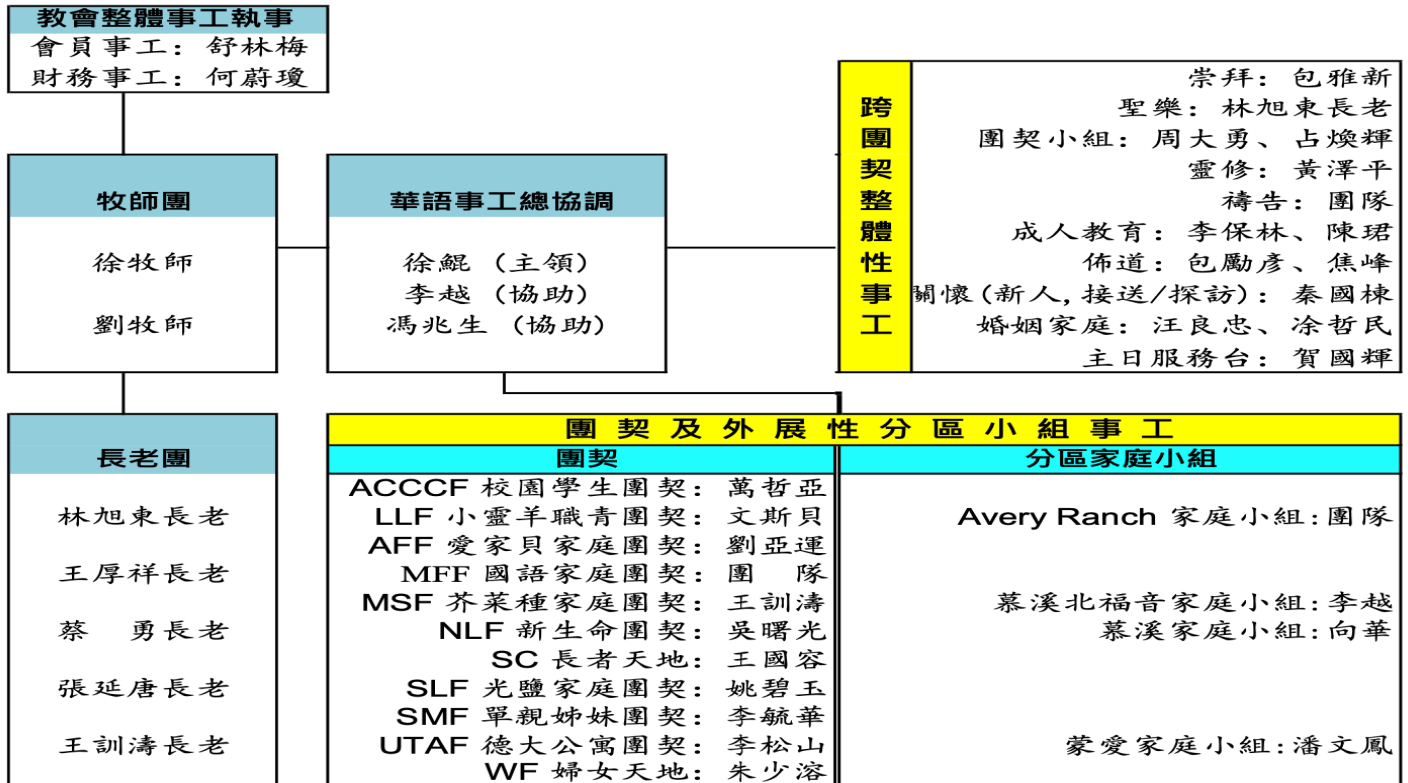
教會整體事工執事
會員事工：舒林梅
財務事工：何蔚瓊

牧師團
徐牧師
劉牧師

華語事工總協調
徐鯤（主領）
李越（協助）
馮兆生（協助）

跨團契整體性事工
崇拜：包雅新
聖樂：林旭東長老
團契小組：周大勇、占煥輝
靈修：黃澤平
禱告：團隊
成人教育：李保林、陳珺
佈道：包勵彥、焦峰
關懷（新人，接送/探訪）：秦國棟
婚姻家庭：汪良忠、凃哲民
主日服務台：賀國輝

長老團
林旭東長老
王厚祥長老
蔡 勇長老
張延唐長老
王訓濤長老

團契及外展性分區小組事工

| 團契 | 分區家庭小組 |
|---|---|
| ACCCF 校園學生團契：萬哲亞 | |
| LLF 小靈羊職青團契：文斯貝 | Avery Ranch 家庭小組：團隊 |
| AFF 愛家貝家庭團契：劉亞運 | |
| MFF 國語家庭團契：團 隊 | |
| MSF 芥菜種家庭團契：王訓濤 | 慕溪北福音家庭小組：李越 |
| NLF 新生命團契：吳曙光 | 慕溪家庭小組：向華 |
| SC 長者天地：王國容 | |
| SLF 光鹽家庭團契：姚碧玉 | |
| SMF 單親姊妹團契：李毓華 | |
| UTAF 德大公寓團契：李松山 | 蒙愛家庭小組：潘文鳳 |
| WF 婦女天地：朱少溶 | |